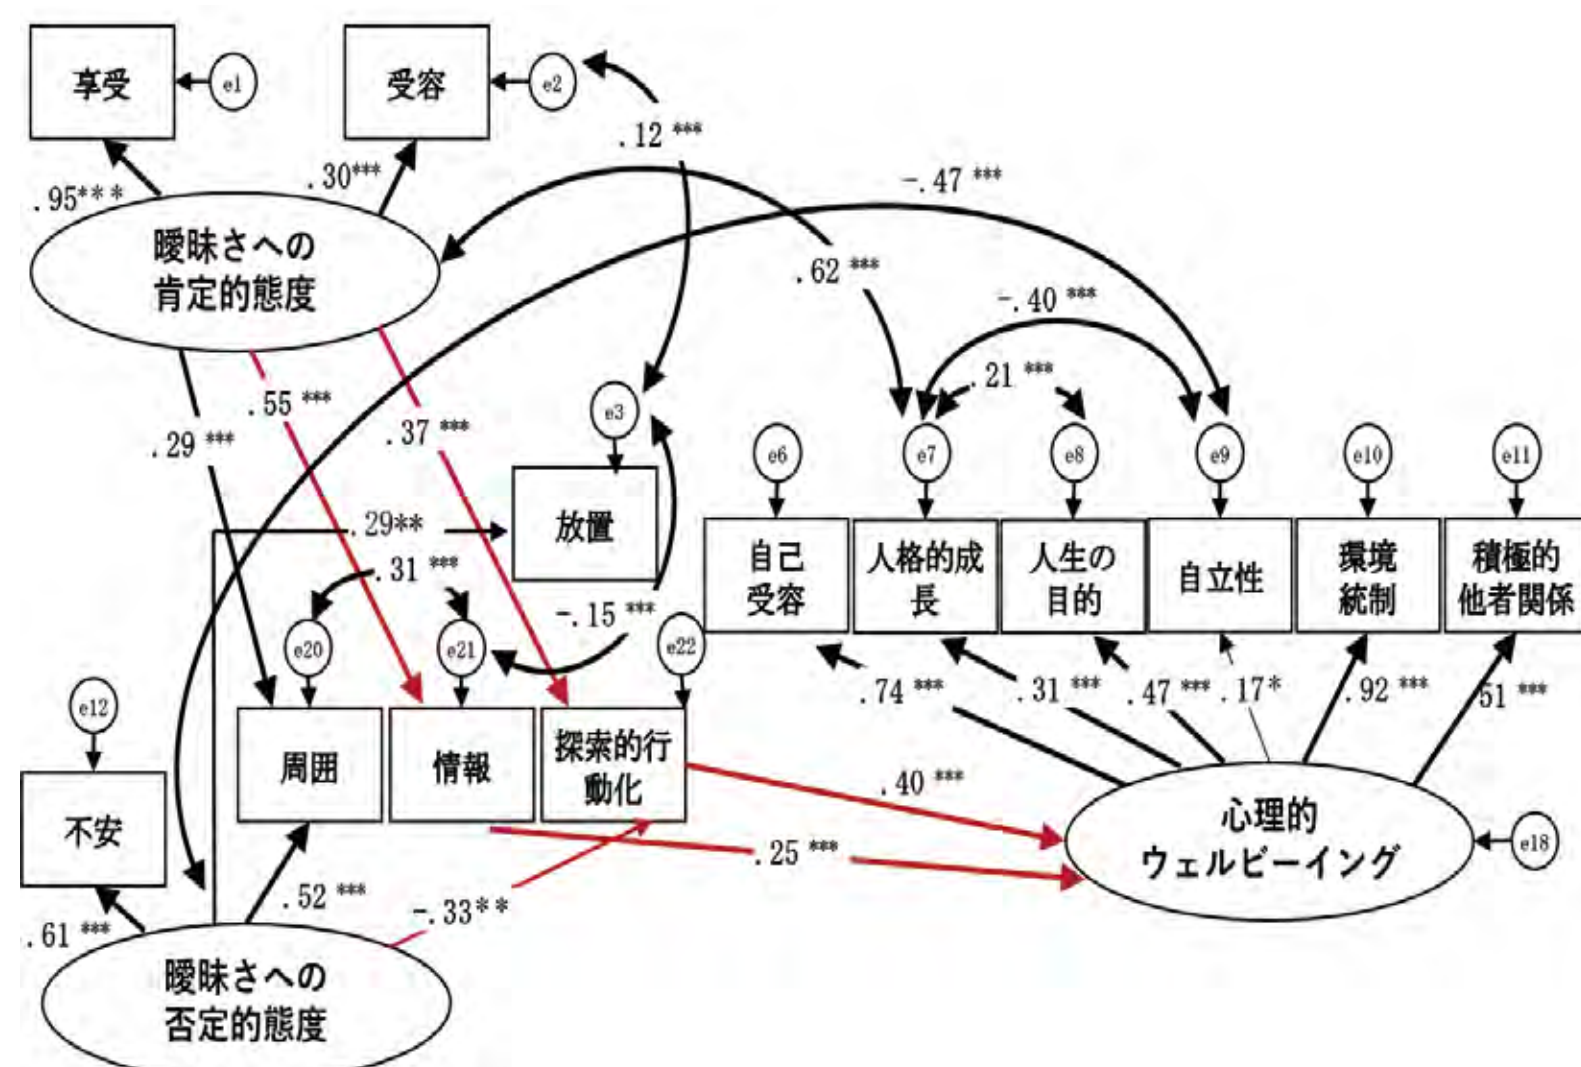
享受
e1
受容
e2
.12 ***
.95***
.30***
-.47 ***
曖昧さへの肯定的態度
.62 ***
-.40 ***
.21 ***
.55 ***
.37 ***
.29 ***
e3
e6
e7
e8
e9
e10
e11
.29**
放置
自己受容
人格的成長
人生の目的
自立性
環境統制
積極的他者関係
.31 ***
-.15 ***
e20
e21
e22
.74 ***
.31 ***
.47 ***
.17*
.92 ***
.51 ***
e12
周囲
情報
探索的行動化
.40 ***
不安
心理的ウェルビーイング
e18
.25 ***
.52 ***
-.33**
.61 ***
曖昧さへの否定的態度